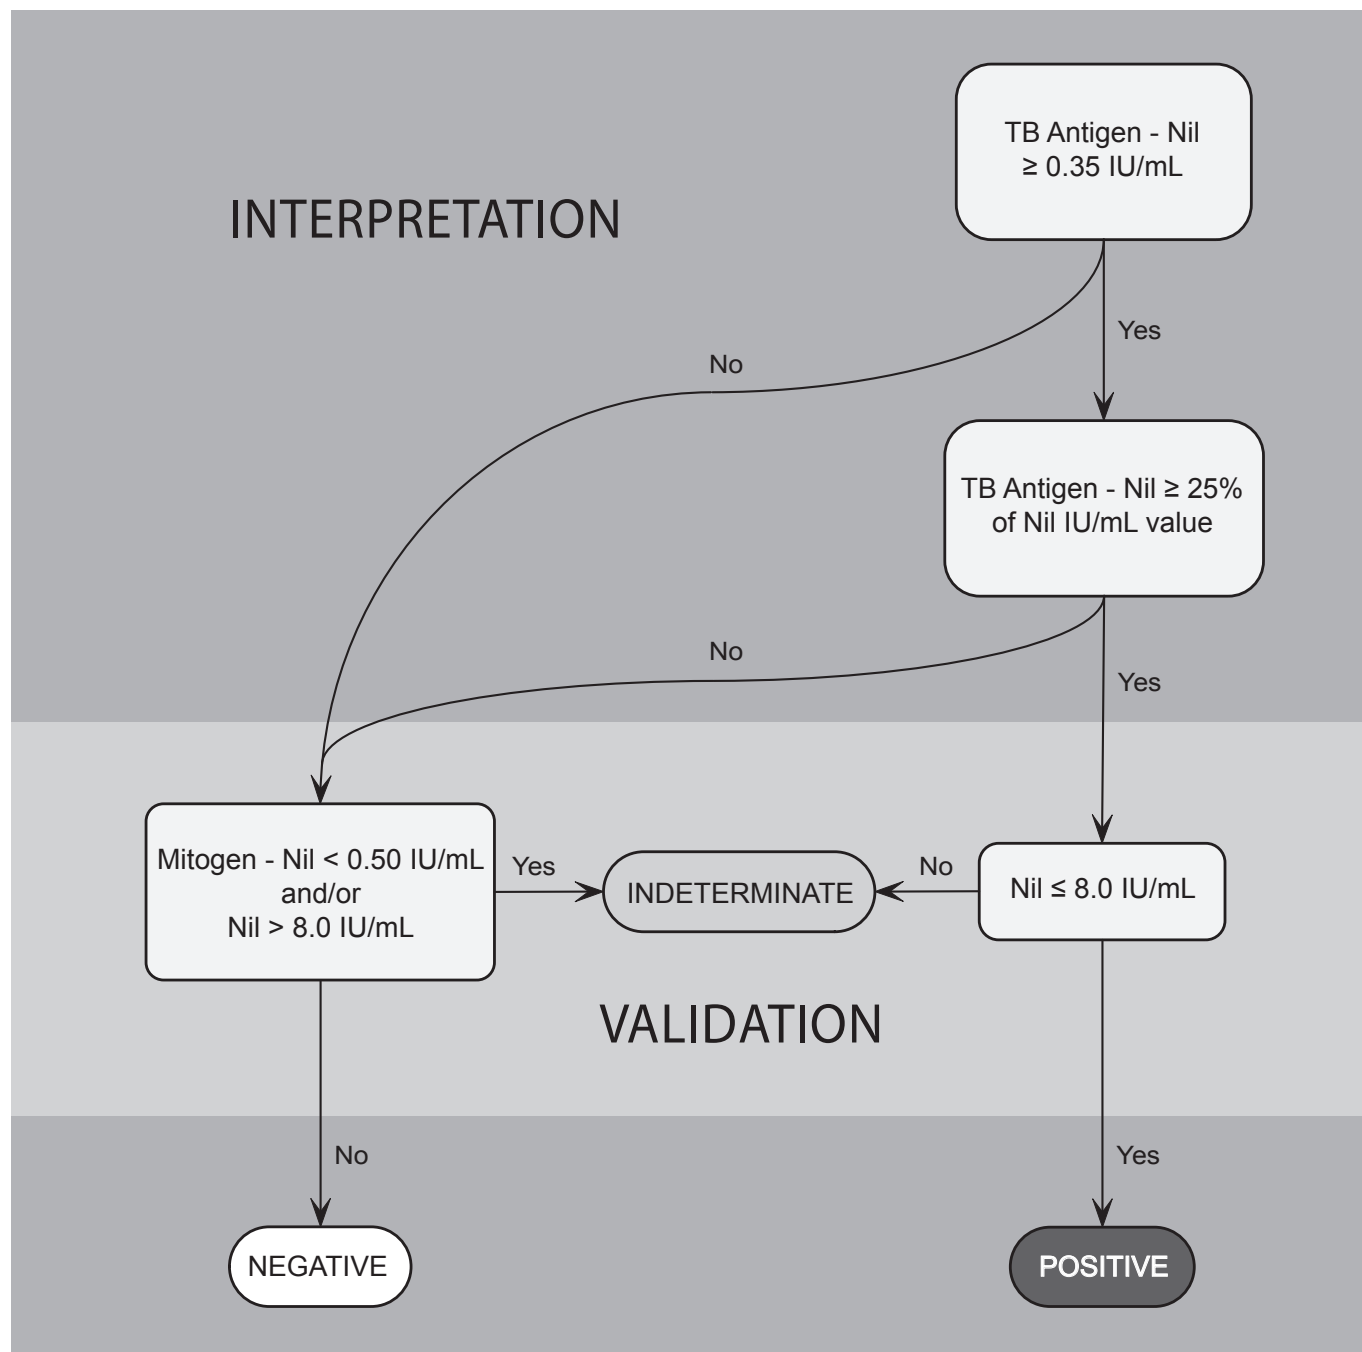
INTERPRETATION

TB Antigen - Nil $\geq$ 0.35 IU/mL

Yes

No

TB Antigen - Nil $\geq$ 25% of Nil IU/mL value

No

Yes

Mitogen - Nil < 0.50 IU/mL and/or Nil > 8.0 IU/mL

Yes

INDETERMINATE

No

Nil $\leq$ 8.0 IU/mL

VALIDATION

No

Yes

NEGATIVE

POSITIVE